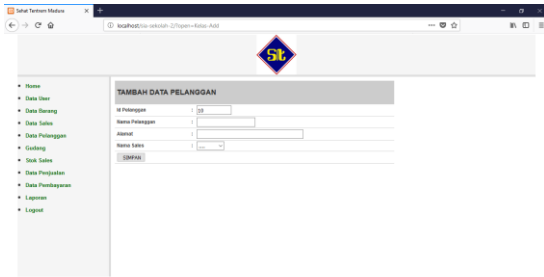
Sehat Tentrem Madura

localhost/sia-sekolah-2/?open=Kelas-Add

St

Home
Data User
Data Barang
Data Sales
Data Pelanggan
Gudang
Stok Sales
Data Penjualan
Data Pembayaran
Laporan
Logout

TAMBAH DATA PELANGGAN

| | | |
|---|---|---|
| Id Pelanggan | : | 19 |
| Nama Pelanggan | : | |
| Alamat | : | |
| Nama Sales | : | .... |

SIMPAN